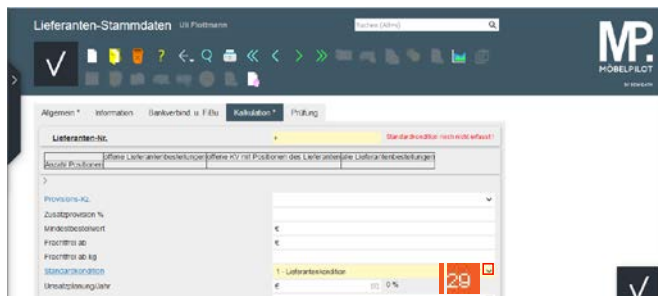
Lieferanten-Stammdaten Uli Plottmann

Suchen (Alt+s)

MP.
MÖBELPILOT

Allgemein * Informationen Bankverbind. u. FiBu Kalkulation * Prüfung

Lieferanten-Nr. 4 Standardkondition noch nicht erfasst!

| Anzahl Positionen | offene Lieferantenbestellungen | offene KV mit Positionen des Lieferanten | alle Lieferantenbestellungen |
|---|---|---|---|

Provisions-Kz.

Zusatzprovision %

Mindestbestellwert €

Frachtfrei ab €

Frachtfrei ab kg

Standardkondition 1 - Lieferantenkondition

Umsatzplanung/Jahr € 0 %

29